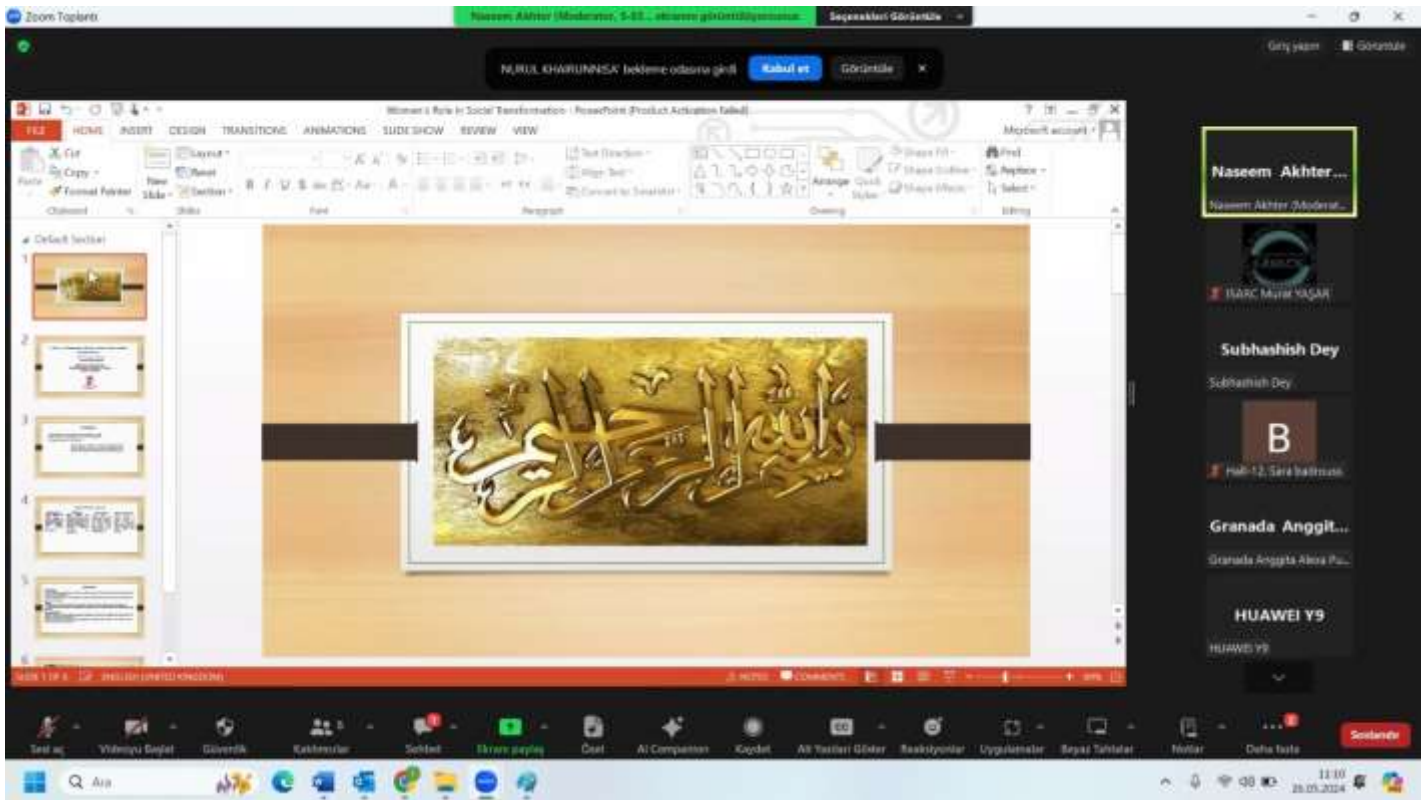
Zoom Toplantı

Naseem Akhter (Moderator, S-03... ekranını görüntülüyorsunuz

Seçenekleri Görüntüle

Giriş yapın

Görüntüle

NURUL KHAIRUNNISA' bekleme odasına girdi

Kabul et

Görüntüle

Women's Role in Social Transformation - PowerPoint (Product Activation Failed)

FILE HOME INSERT DESIGN TRANSITIONS ANIMATIONS SLIDE SHOW REVIEW VIEW

Microsoft account

Cut
Copy
Format Painter
Paste
New Slide
Layout
Reset
Section
Clipboard
Slides
Font
Paragraph
Text Direction
Align Text
Convert to SmartArt
Drawing
Arrange
Quick Styles
Shape Fill
Shape Outline
Shape Effects
Find
Replace
Select
Editing

Default Section

1
2
3
4
5
6

بسم الله الرحمن الرحيم

SLIDE 1 OF 6 ENGLISH (UNITED KINGDOM)

NOTES COMMENTS

Naseem Akhter...

Naseem Akhter (Moderat...

ISARC Murat YAŞAR

Subhashish Dey

Subhashish Dey

B

Hall-12: Sara baitrouss

Granada Anggit...

Granada Anggita Alexa Pu...

HUAWEI Y9

HUAWEI Y9

Sesi aç
Videoyu Başlat
Güvenlik
Katılımcılar
Sohbet
Ekranı paylaş
Özet
AI Companion
Kaydet
Alt Yazıları Göster
Reaksiyonlar
Uygulamalar
Beyaz Tahtalar
Notlar
Daha fazla
Sonlandır

Ara

11:10
26.05.2024